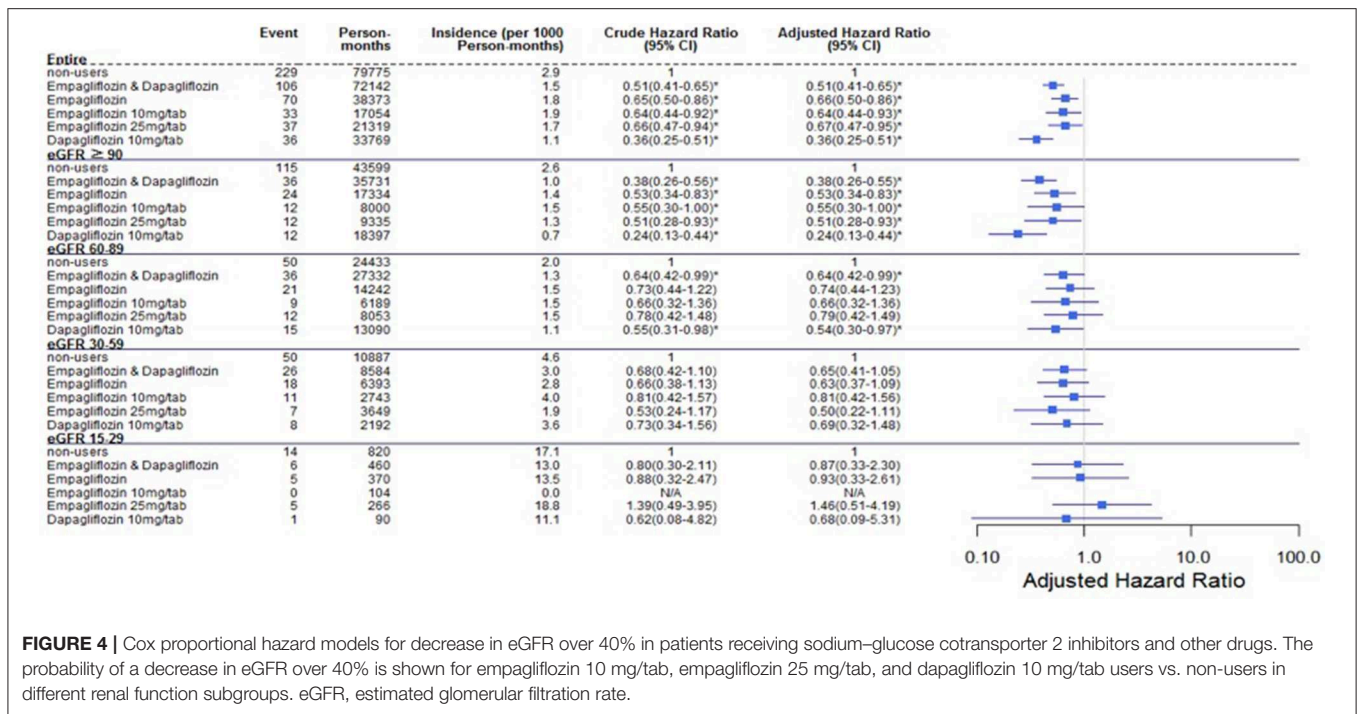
| | Event | Person-months | Insidence (per 1000 Person-months) | Crude Hazard Ratio (95% CI) | Adjusted Hazard Ratio (95% CI) |
|---|---|---|---|---|---|
| **Entire** | | | | | |
| non-users | 229 | 79775 | 2.9 | 1 | 1 |
| Empagliflozin & Dapagliflozin | 106 | 72142 | 1.5 | 0.51(0.41-0.65)* | 0.51(0.41-0.65)* |
| Empagliflozin | 70 | 38373 | 1.8 | 0.65(0.50-0.86)* | 0.66(0.50-0.86)* |
| Empagliflozin 10mg/tab | 33 | 17054 | 1.9 | 0.64(0.44-0.92)* | 0.64(0.44-0.93)* |
| Empagliflozin 25mg/tab | 37 | 21319 | 1.7 | 0.66(0.47-0.94)* | 0.67(0.47-0.95)* |
| Dapagliflozin 10mg/tab | 36 | 33769 | 1.1 | 0.36(0.25-0.51)* | 0.36(0.25-0.51)* |
| **eGFR ≥ 90** | | | | | |
| non-users | 115 | 43599 | 2.6 | 1 | 1 |
| Empagliflozin & Dapagliflozin | 36 | 35731 | 1.0 | 0.38(0.26-0.56)* | 0.38(0.26-0.55)* |
| Empagliflozin | 24 | 17334 | 1.4 | 0.53(0.34-0.83)* | 0.53(0.34-0.83)* |
| Empagliflozin 10mg/tab | 12 | 8000 | 1.5 | 0.55(0.30-1.00)* | 0.55(0.30-1.00)* |
| Empagliflozin 25mg/tab | 12 | 9335 | 1.3 | 0.51(0.28-0.93)* | 0.51(0.28-0.93)* |
| Dapagliflozin 10mg/tab | 12 | 18397 | 0.7 | 0.24(0.13-0.44)* | 0.24(0.13-0.44)* |
| **eGFR 60-89** | | | | | |
| non-users | 50 | 24433 | 2.0 | 1 | 1 |
| Empagliflozin & Dapagliflozin | 36 | 27332 | 1.3 | 0.64(0.42-0.99)* | 0.64(0.42-0.99)* |
| Empagliflozin | 21 | 14242 | 1.5 | 0.73(0.44-1.22) | 0.74(0.44-1.23) |
| Empagliflozin 10mg/tab | 9 | 6189 | 1.5 | 0.66(0.32-1.36) | 0.66(0.32-1.36) |
| Empagliflozin 25mg/tab | 12 | 8053 | 1.5 | 0.78(0.42-1.48) | 0.79(0.42-1.49) |
| Dapagliflozin 10mg/tab | 15 | 13090 | 1.1 | 0.55(0.31-0.98)* | 0.54(0.30-0.97)* |
| **eGFR 30-59** | | | | | |
| non-users | 50 | 10887 | 4.6 | 1 | 1 |
| Empagliflozin & Dapagliflozin | 26 | 8584 | 3.0 | 0.68(0.42-1.10) | 0.65(0.41-1.05) |
| Empagliflozin | 18 | 6393 | 2.8 | 0.66(0.38-1.13) | 0.63(0.37-1.09) |
| Empagliflozin 10mg/tab | 11 | 2743 | 4.0 | 0.81(0.42-1.57) | 0.81(0.42-1.56) |
| Empagliflozin 25mg/tab | 7 | 3649 | 1.9 | 0.53(0.24-1.17) | 0.50(0.22-1.11) |
| Dapagliflozin 10mg/tab | 8 | 2192 | 3.6 | 0.73(0.34-1.56) | 0.69(0.32-1.48) |
| **eGFR 15-29** | | | | | |
| non-users | 14 | 820 | 17.1 | 1 | 1 |
| Empagliflozin & Dapagliflozin | 6 | 460 | 13.0 | 0.80(0.30-2.11) | 0.87(0.33-2.30) |
| Empagliflozin | 5 | 370 | 13.5 | 0.88(0.32-2.47) | 0.93(0.33-2.61) |
| Empagliflozin 10mg/tab | 0 | 104 | 0.0 | N/A | N/A |
| Empagliflozin 25mg/tab | 5 | 266 | 18.8 | 1.39(0.49-3.95) | 1.46(0.51-4.19) |
| Dapagliflozin 10mg/tab | 1 | 90 | 11.1 | 0.62(0.08-4.82) | 0.68(0.09-5.31) |

0.10 1.0 10.0 100.0
Adjusted Hazard Ratio

**FIGURE 4 |** Cox proportional hazard models for decrease in eGFR over 40% in patients receiving sodium–glucose cotransporter 2 inhibitors and other drugs. The probability of a decrease in eGFR over 40% is shown for empagliflozin 10 mg/tab, empagliflozin 25 mg/tab, and dapagliflozin 10 mg/tab users vs. non-users in different renal function subgroups. eGFR, estimated glomerular filtration rate.